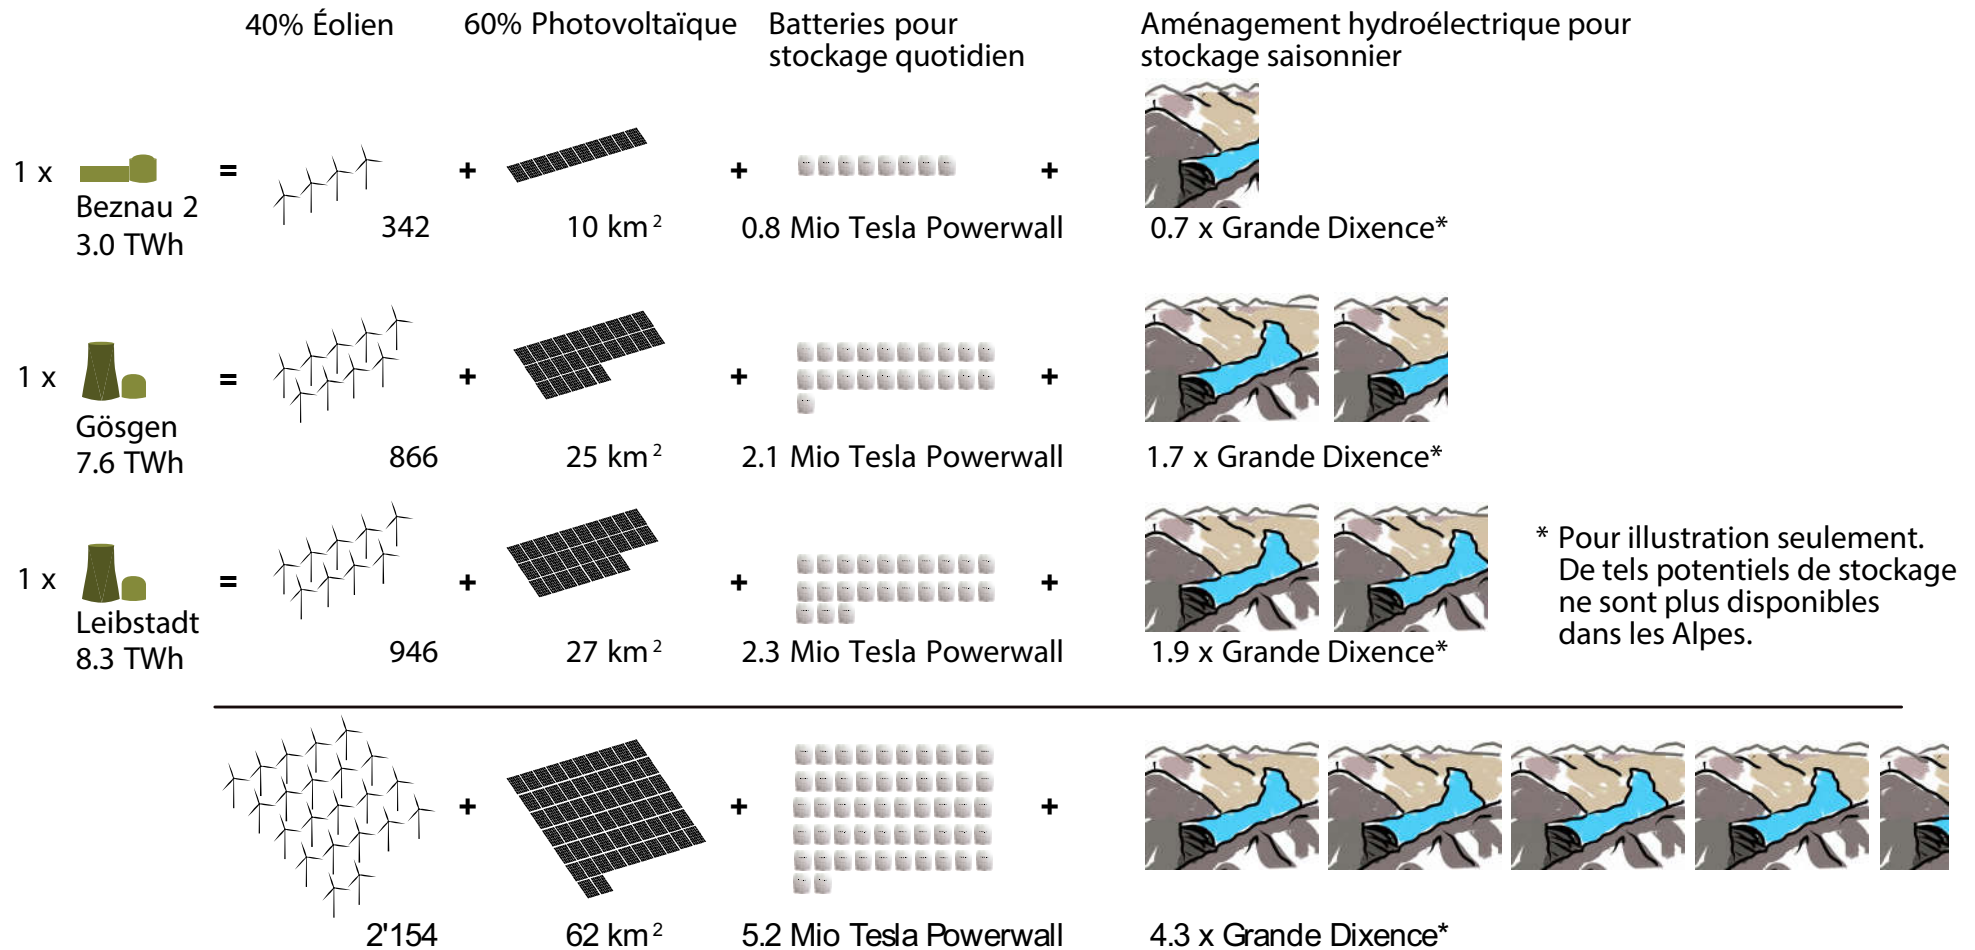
40% Éolien | 60% Photovoltaïque | Batteries pour stockage quotidien | Aménagement hydroélectrique pour stockage saisonnier

1 x Beznau 2 3.0 TWh = 342 + 10 km$^2$ + 0.8 Mio Tesla Powerwall + 0.7 x Grande Dixence*

1 x Gösgen 7.6 TWh = 866 + 25 km$^2$ + 2.1 Mio Tesla Powerwall + 1.7 x Grande Dixence*

1 x Leibstadt 8.3 TWh = 946 + 27 km$^2$ + 2.3 Mio Tesla Powerwall + 1.9 x Grande Dixence*

* Pour illustration seulement. De tels potentiels de stockage ne sont plus disponibles dans les Alpes.

2'154 + 62 km$^2$ + 5.2 Mio Tesla Powerwall + 4.3 x Grande Dixence*